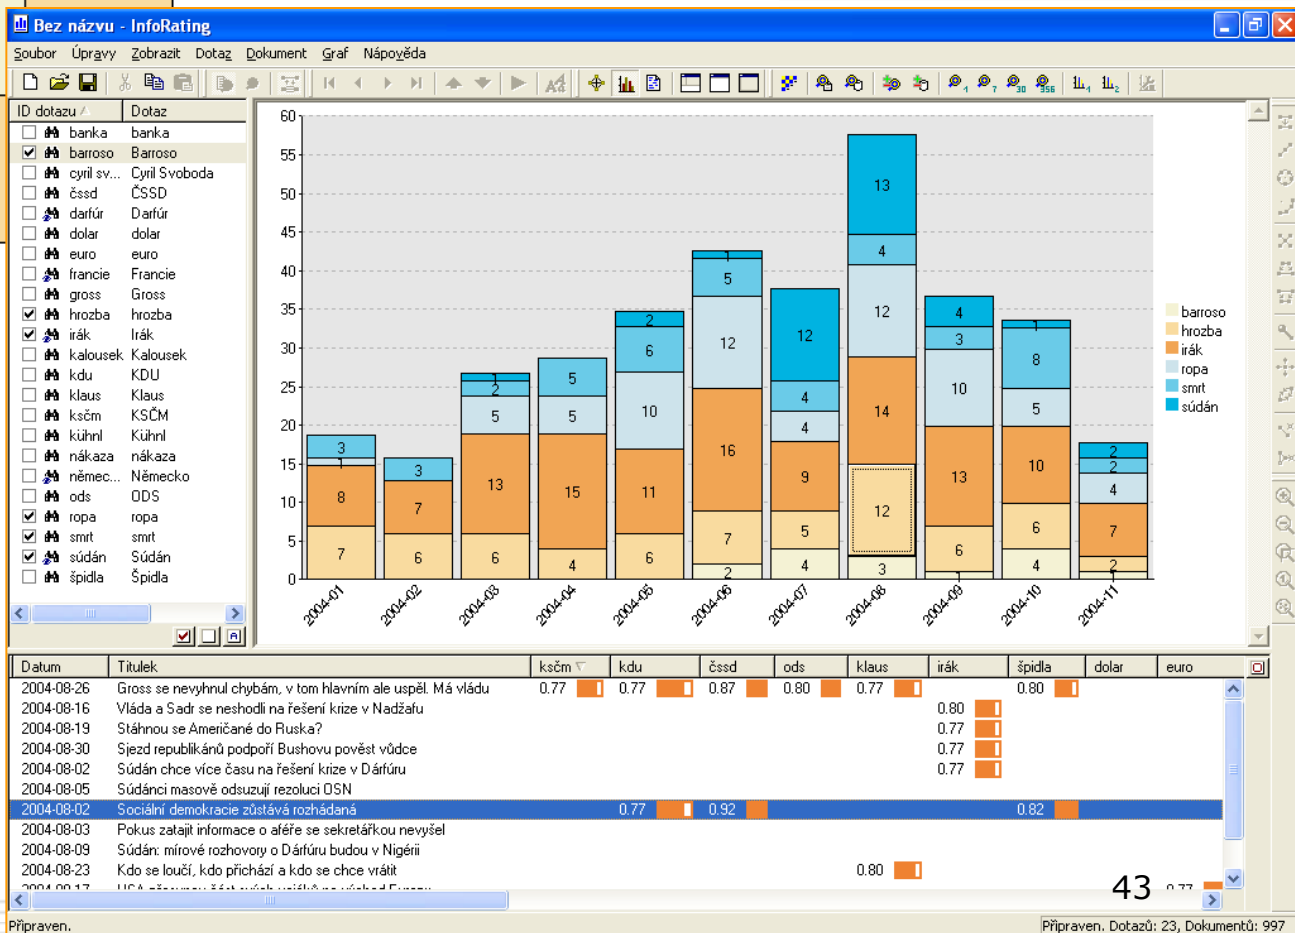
Bez názvu - InfoRating

Soubor Úpravy Zobrazit Dotaz Dokument Graf Nápověda

| ID dotazu | Dotaz |
|---|---|
| banka | banka |
| barroso | Barroso |
| cyril sv... | Cyril Svoboda |
| čssd | ČSSD |
| darfúr | Darfúr |
| dolar | dolar |
| euro | euro |
| francie | Francie |
| gross | Gross |
| hrozba | hrozba |
| irák | Irák |
| kalousek | Kalousek |
| kdu | KDU |
| klaus | Klaus |
| ksčm | KSČM |
| kühnl | Kühnl |
| nákaza | nákaza |
| němec... | Německo |
| ods | ODS |
| ropa | ropa |
| smrt | smrt |
| súdán | Súdán |
| špidla | Špidla |

60 55 50 45 40 35 30 25 20 15 10 5 0

2004-01: 7, 8, 1, 3
2004-02: 6, 7, 3
2004-03: 6, 13, 5, 2, 1
2004-04: 4, 15, 5, 5
2004-05: 6, 11, 10, 6, 2
2004-06: 2, 7, 16, 12, 5, 1
2004-07: 4, 5, 9, 4, 4, 12
2004-08: 3, 12, 14, 12, 4, 13
2004-09: 1, 6, 13, 10, 3, 4
2004-10: 4, 6, 10, 5, 8, 1
2004-11: 1, 2, 7, 4, 2, 2

barroso
hrozba
irák
ropa
smrt
súdán

| Datum | Titulek | ksčm | kdu | čssd | ods | klaus | irák | špidla | dolar | euro |
|---|---|---|---|---|---|---|---|---|---|---|
| 2004-08-26 | Gross se nevyhnul chybám, v tom hlavním ale uspěl. Má vládu | 0.77 | 0.77 | 0.87 | 0.80 | 0.77 | | 0.80 | | |
| 2004-08-16 | Vláda a Sadr se neshodli na řešení krize v Nadžafu | | | | | | 0.80 | | | |
| 2004-08-19 | Stáhnou se Američané do Ruska? | | | | | | 0.77 | | | |
| 2004-08-30 | Sjezd republikánů podpoří Bushovu pověst vůdce | | | | | | 0.77 | | | |
| 2004-08-02 | Súdán chce více času na řešení krize v Dárfúru | | | | | | 0.77 | | | |
| 2004-08-05 | Súdánci masově odsuzují rezoluci OSN | | | | | | | | | |
| 2004-08-02 | Sociální demokracie zůstává rozhádaná | | 0.77 | 0.92 | | | | 0.82 | | |
| 2004-08-03 | Pokus zatajit informace o aféře se sekretářkou nevyšel | | | | | | | | | |
| 2004-08-09 | Súdán: mírové rozhovory o Dárfúru budou v Nigérii | | | | | | | | | |
| 2004-08-23 | Kdo se loučí, kdo přichází a kdo se chce vrátit | | | | | 0.80 | | | | |

43

Připraven.
Připraven. Dotazů: 23, Dokumentů: 997